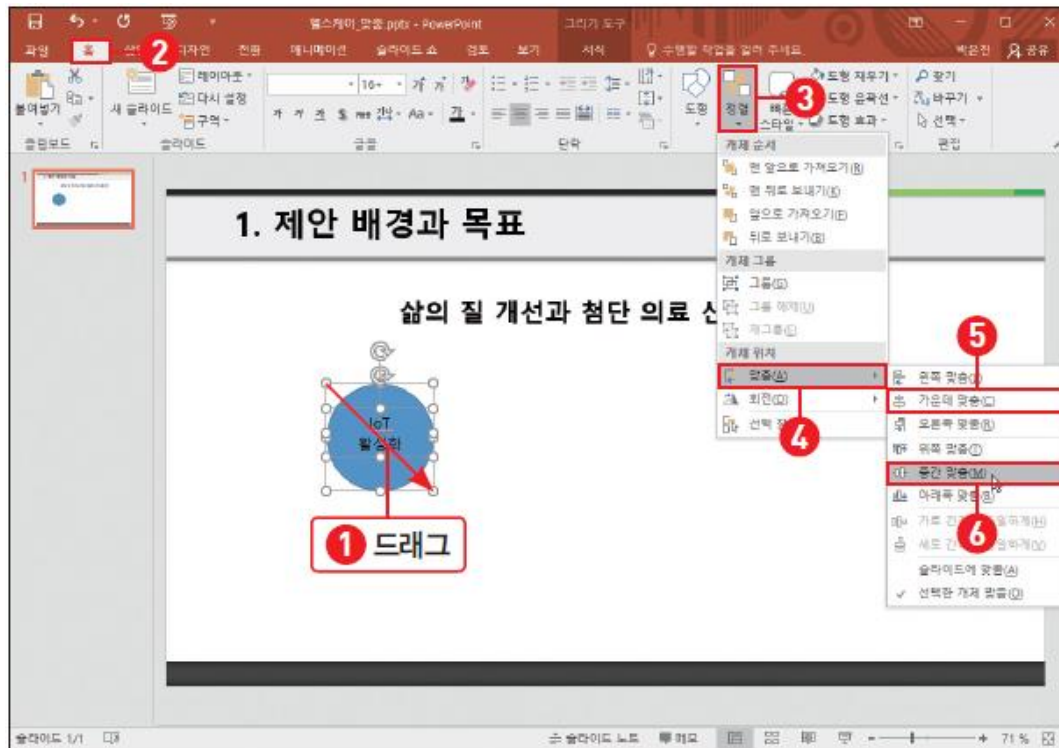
헬스케어_맞춤.pptx - PowerPoint 그리기 도구

파일 홈 삽입 디자인 전환 애니메이션 슬라이드 쇼 검토 보기 서식 수행할 작업을 알려 주세요. 박은진 공유

2

붙여넣기 새 슬라이드 레이아웃 다시 설정 구역 클립보드 슬라이드 글꼴 단락 도형 정렬 빠른 스타일 도형 채우기 도형 윤곽선 도형 효과 찾기 바꾸기 선택 편집

3

개체 순서
맨 앞으로 가져오기(R)
맨 뒤로 보내기(K)
앞으로 가져오기(F)
뒤로 보내기(B)
개체 그룹
그룹(G)
그룹 해제(U)
재그룹(E)
개체 위치
맞춤(A)
회전(O)
선택 창

1. 제안 배경과 목표

삶의 질 개선과 첨단 의료 산

IoT 활성화

1 드래그

4

5

왼쪽 맞춤(L)
가운데 맞춤(C)
오른쪽 맞춤(R)
위쪽 맞춤(T)
중간 맞춤(M)
아래쪽 맞춤(B)
가로 간격을 동일하게(H)
세로 간격을 동일하게(V)
슬라이드에 맞춤(A)
선택한 개체 맞춤(O)

6

슬라이드 1/1 슬라이드 노트 메모 71 %